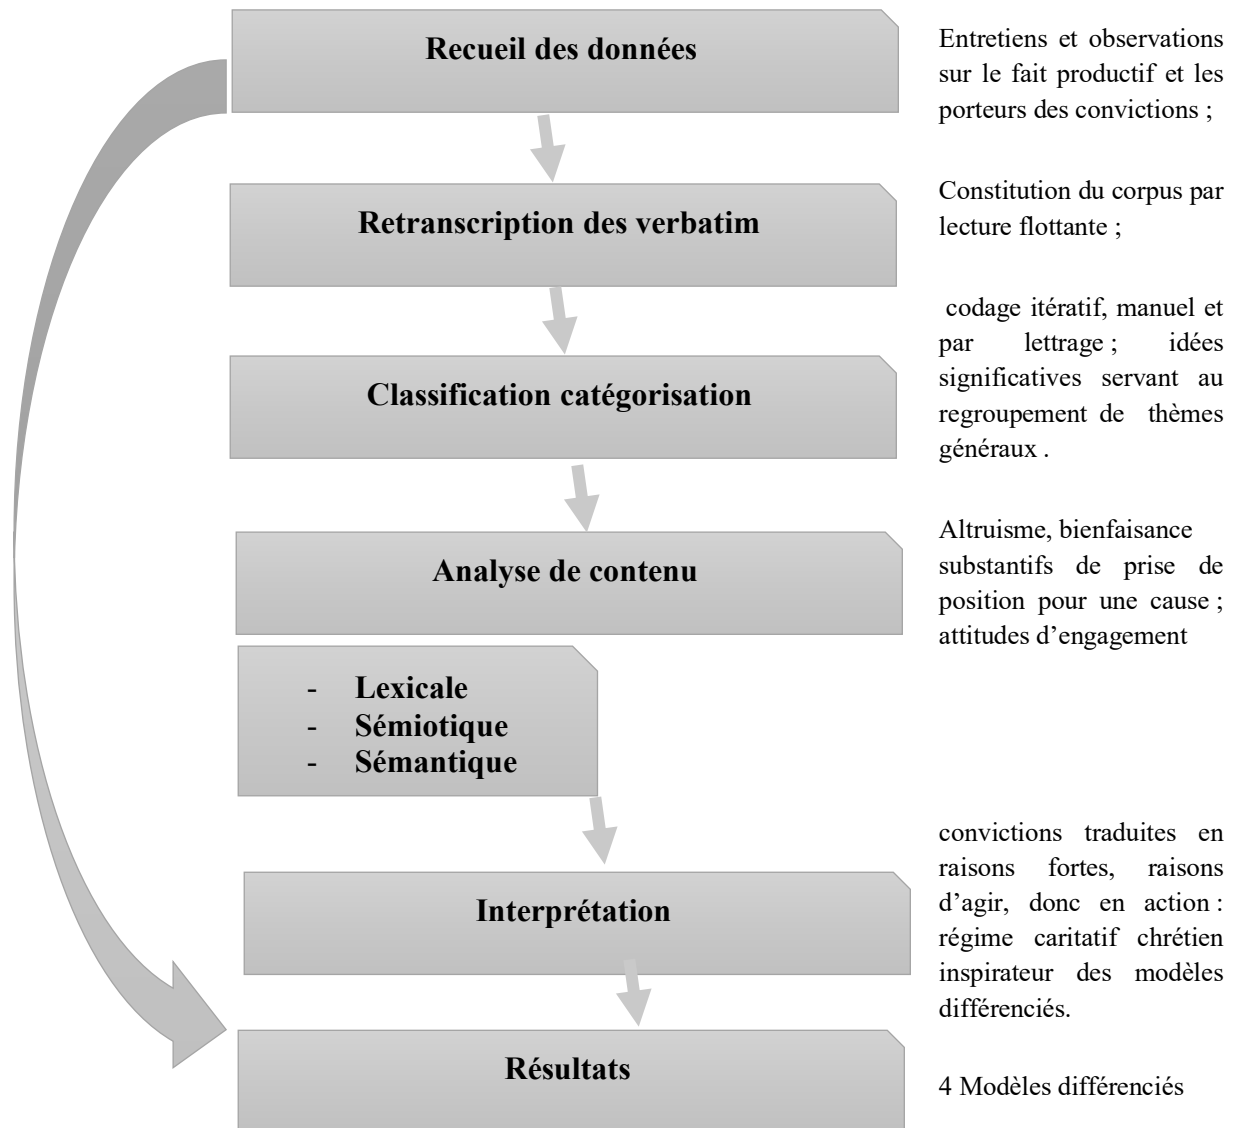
Recueil des données

Entretiens et observations sur le fait productif et les porteurs des convictions ;

Retranscription des verbatim

Constitution du corpus par lecture flottante ;

Classification catégorisation

codage itératif, manuel et par lettrage ; idées significatives servant au regroupement de thèmes généraux .

Analyse de contenu

Altruisme, bienfaisance substantifs de prise de position pour une cause ; attitudes d'engagement

- Lexicale
- Sémiotique
- Sémantique

Interprétation

convictions traduites en raisons fortes, raisons d'agir, donc en action : régime caritatif chrétien inspirateur des modèles différenciés.

Résultats

4 Modèles différenciés